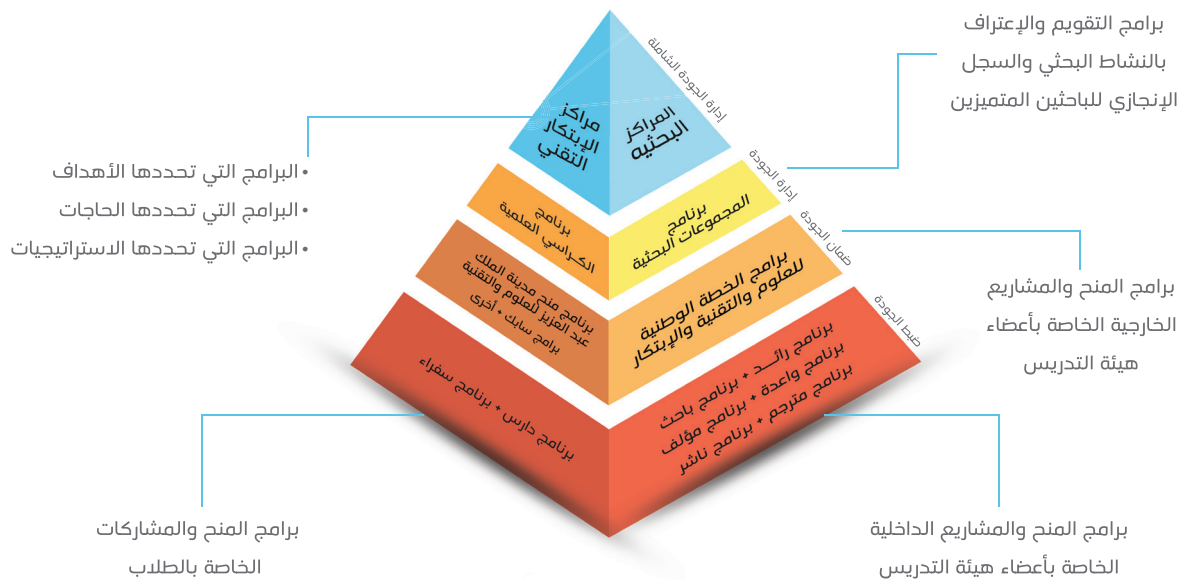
برامج التقويم والإعتراف بالنشاط البحثي والسجل الإنجازي للباحثين المتميزين

إدارة الجودة الشاملة

مراكز الإبتكار التقني

المراكز البحثيه

• البرامج التي تحددها الأهداف
• البرامج التي تحددها الحاجات
• البرامج التي تحددها الاستراتيجيات

إدارة الجودة

برنامج الكراسي العلمية

برنامج المجموعات البحثية

ضمان الجودة

برامج المنح والمشاريع الخارجية الخاصة بأعضاء هيئة التدريس

برنامج منح مدينة الملك عبد العزيز للعلوم والتقنية برنامج سابك + أخرى

برامج الخطة الوطنية للعلوم والتقنية والإبتكار

ضبط الجودة

برنامج دارس + برنامج سفراء

برنامج رائـد + برنامج باحث
برنامج واعدة + برنامج مؤلف
برنامج مترجم + برنامج ناشر

برامج المنح والمشاركات الخاصة بالطلاب

برامج المنح والمشاريع الداخلية الخاصة بأعضاء هيئة التدريس